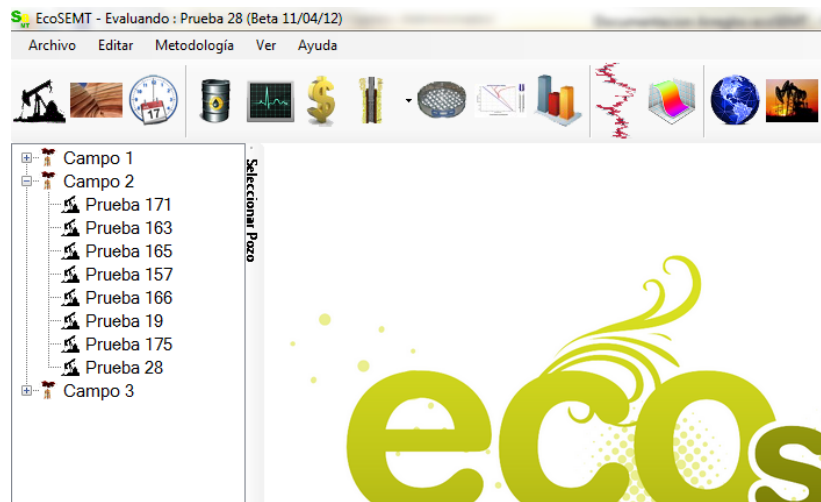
EcoSEMT - Evaluando : Prueba 28 (Beta 11/04/12)

Archivo Editar Metodología Ver Ayuda

17

Campo 1
Campo 2
Prueba 171
Prueba 163
Prueba 165
Prueba 157
Prueba 166
Prueba 19
Prueba 175
Prueba 28
Campo 3

Seleccionar Pozo

ecos